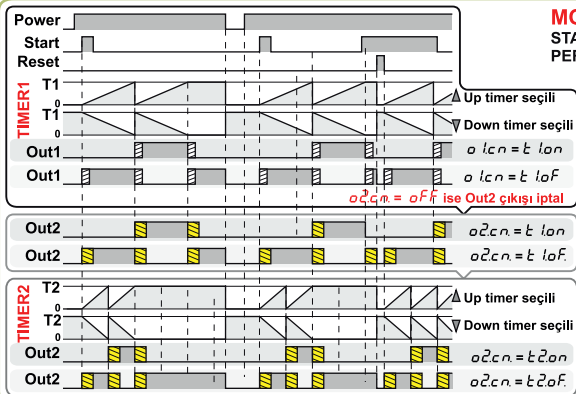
Power
Start
Reset
MO
STA
PER
TIMER1
T1
0
T1
0
Up timer seçili
Down timer seçili
Out1
o 1.cn = t 1.on
Out1
o 1.cn = t 1.oF
o2.cn. = oFF ise Out2 çıkışı iptal
Out2
o2.cn. = t 1.on
Out2
o2.cn. = t 1.oF.
TIMER2
T2
0
Up timer seçili
T2
0
Down timer seçili
Out2
o2.cn. = t2.on
Out2
o2.cn. = t2.oF.